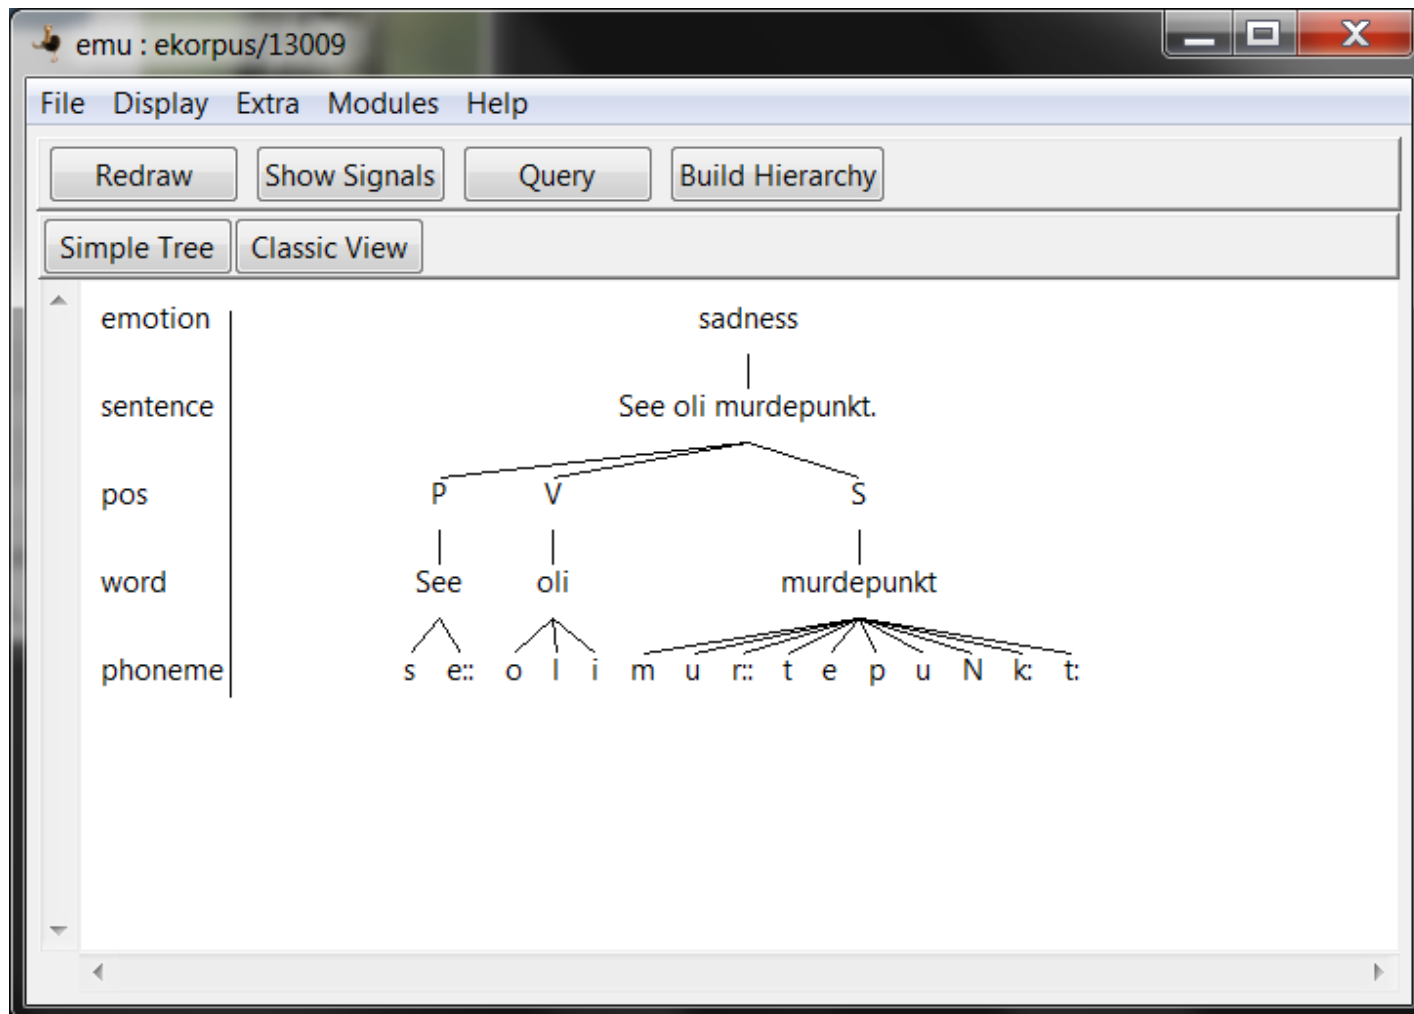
emu : ekorpus/13009

File Display Extra Modules Help

Redraw Show Signals Query Build Hierarchy

Simple Tree Classic View

emotion
sentence
pos
word
phoneme

sadness

See oli murdepunkt.

P V S

See oli murdepunkt

s e:: o l i m u r:: t e p u N k: t: